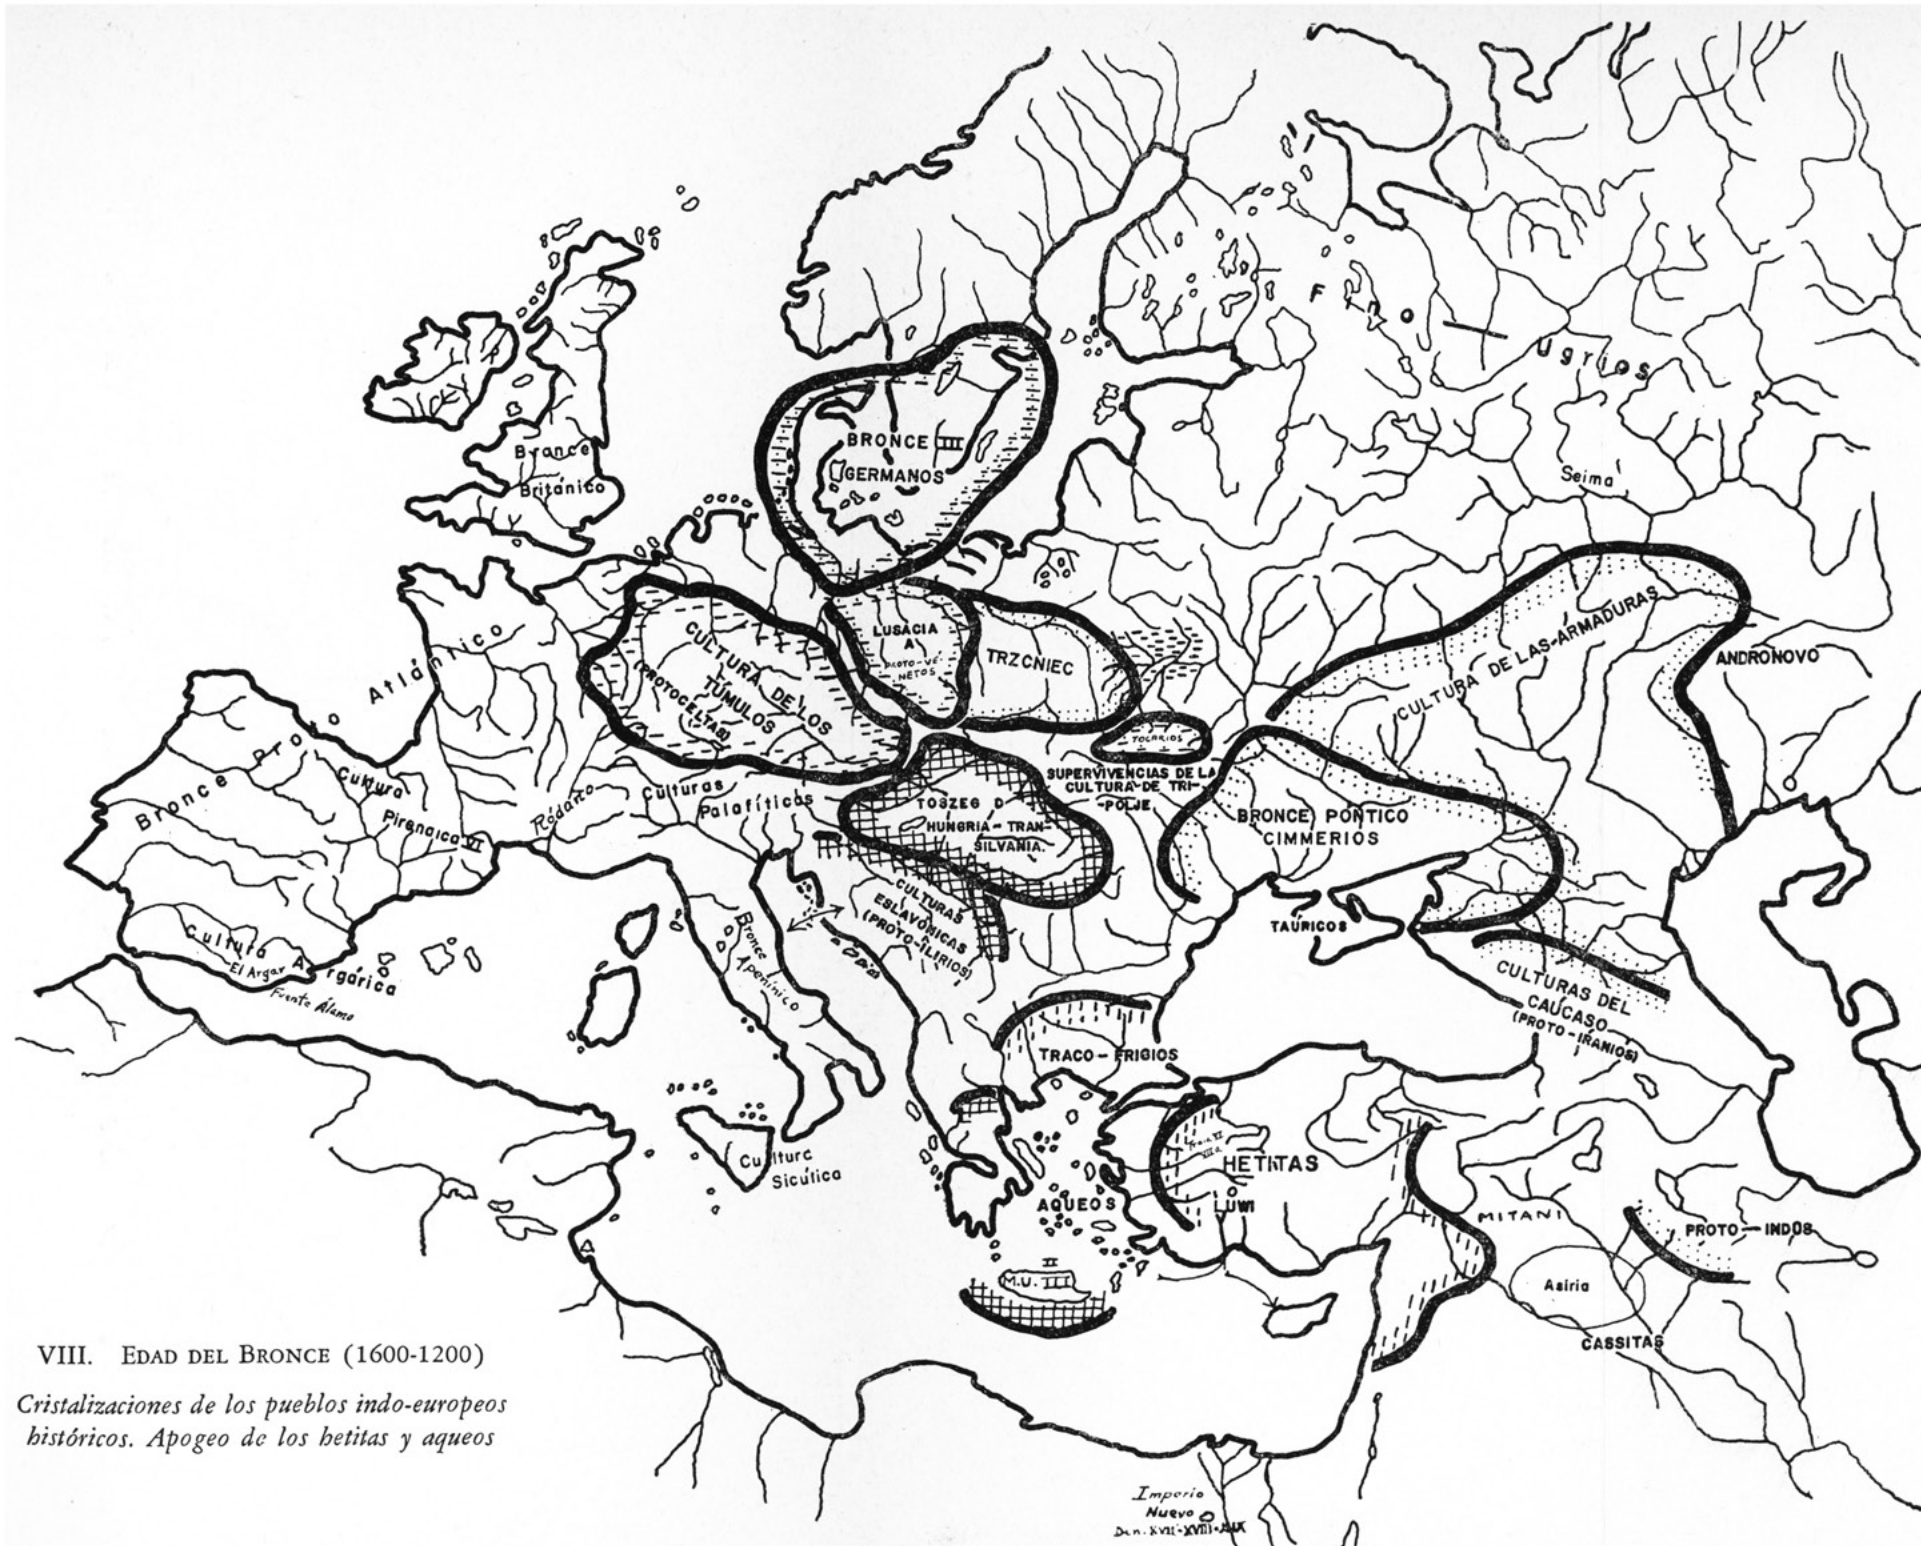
Fino — Ugrios

Seima

BRONCE III
GERMANOS

Bronce
Británico

LUSACIA
A
PROTO-VÉNETOS

TRZCNIEC

CULTURA DE LOS TÚMULOS
(PROTOCELTAS)

Bronce Proto Atlántico

CULTURA DE LAS ARMADURAS

ANDRONOVO

TOLRRIOS

SUPERVIVENCIAS DE LA CULTURA DE TRIPOLJE

Cultura
Pirenaica VI

Ródano

Culturas
Palafíticas

TOSZEG O HUNGRIA-TRANSILVANIA

BRONCE PONTICO
CIMMERIOS

CULTURAS ESLAVONICAS
(PROTO-ILIRIOS)

Bronce Apenínico

TAURICOS

Cultura Argárica
El Argar
Fuente Álamo

CULTURAS DEL CAUCASO
(PROTO-IRANIOS)

TRACO-FRIGIOS

Cultura Sicúlica

HETITAS
LUWI

AQUEOS

M.U. III

MITANI

PROTO-INDOS

Asiria

CASSITAS

VIII. EDAD DEL BRONCE (1600-1200)

Cristalizaciones de los pueblos indo-europeos históricos. Apogeo de los hetitas y aqueos

Imperio
Nuevo
Din. XVII-XVIII-XIX